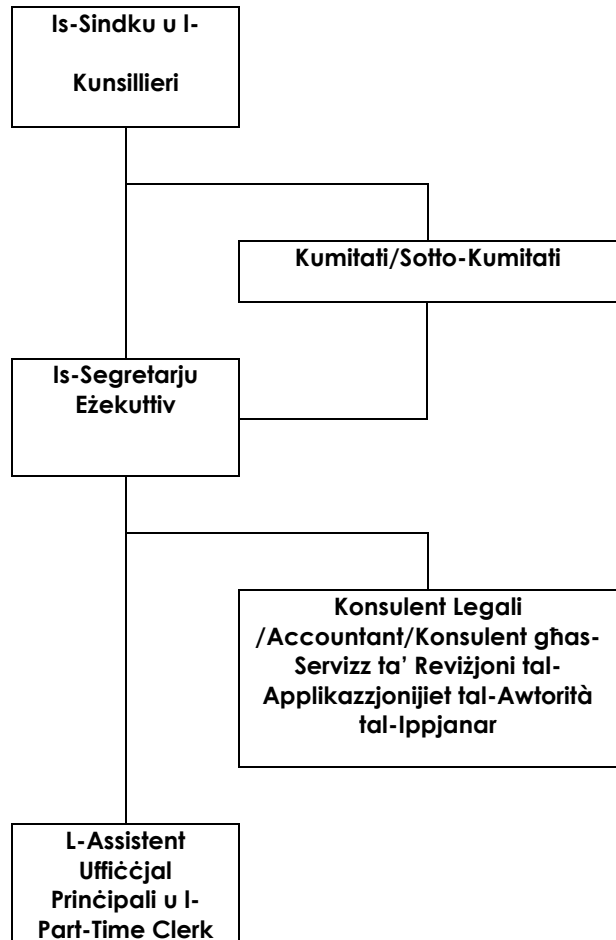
Is-Sindku u l-

Kunsillieri

Kumitati/Sotto-Kumitati

Is-Segretarju Eżekuttiv

Konsulent Legali /Accountant/Konsulent għas-Servizz ta' Reviżjoni tal-Applikazzjonijiet tal-Awtorità tal-Ippjanar

L-Assistent Uffiċċjal Prinċipali u l-Part-Time Clerk